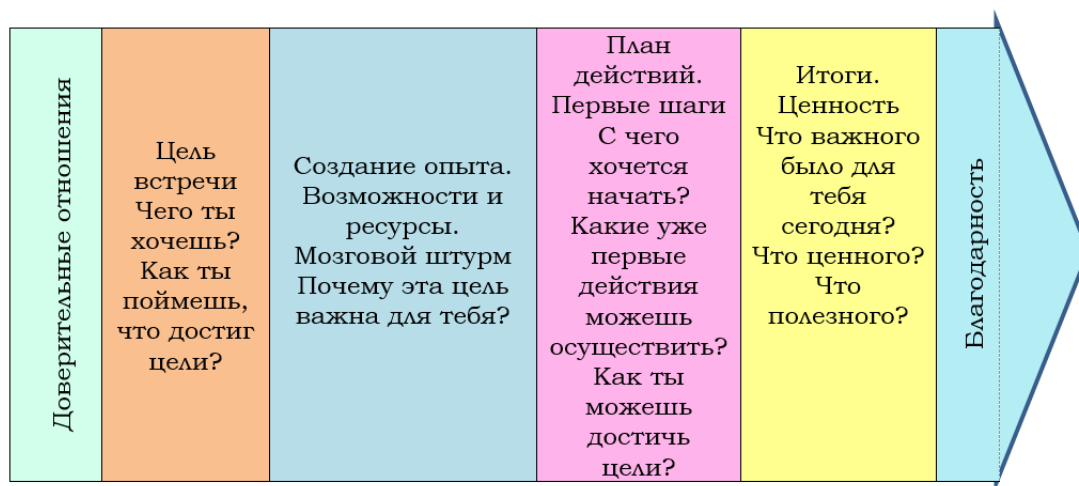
Доверительные отношения

Цель встречи Чего ты хочешь? Как ты поймешь, что достиг цели?

Создание опыта. Возможности и ресурсы. Мозговой штурм Почему эта цель важна для тебя?

План действий. Первые шаги С чего хочется начать? Какие уже первые действия можешь осуществить? Как ты можешь достичь цели?

Итоги. Ценность Что важного было для тебя сегодня? Что ценного? Что полезного?

Благодарность